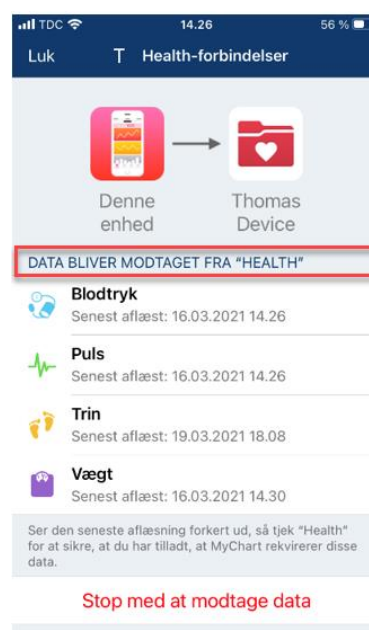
TDC 14.26 56 %

Luk T Health-forbindelser

Denne enhed

Thomas Device

DATA BLIVER MODTAGET FRA "HEALTH"

Blodtryk
Senest aflæst: 16.03.2021 14.26

Puls
Senest aflæst: 16.03.2021 14.26

Trin
Senest aflæst: 19.03.2021 18.08

Vægt
Senest aflæst: 16.03.2021 14.30

Ser den seneste aflæsning forkert ud, så tjek "Health" for at sikre, at du har tilladt, at MyChart rekvirerer disse data.

Stop med at modtage data